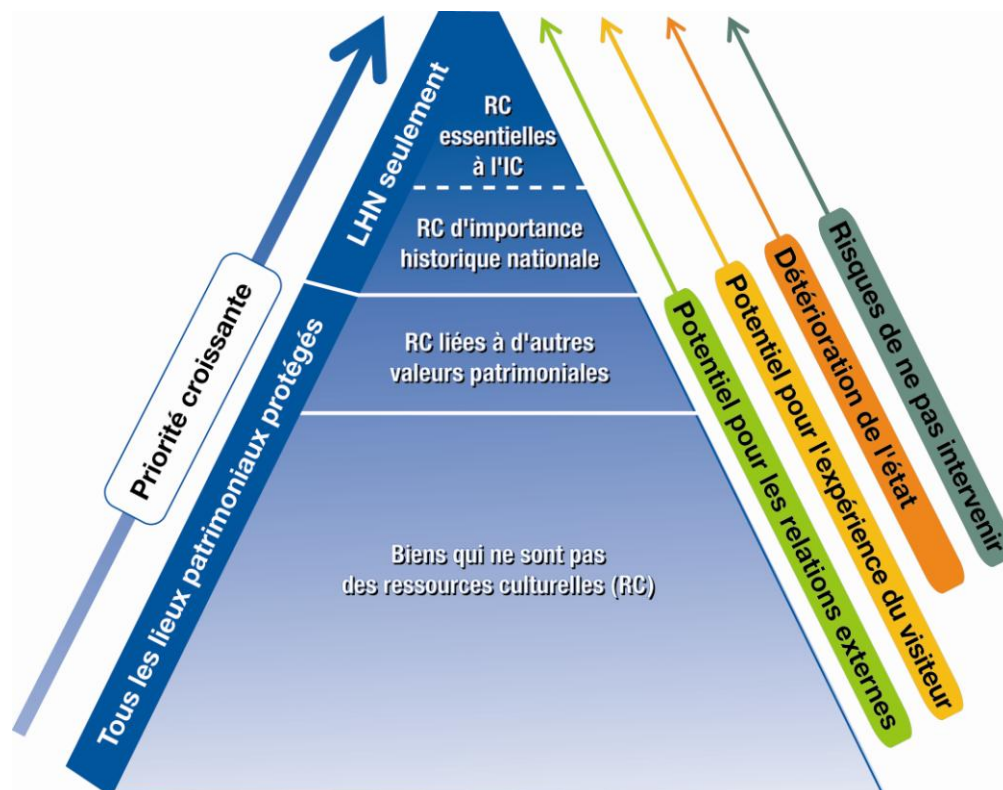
Priorité croissante

Tous les lieux patrimoniaux protégés

LHN seulement

RC essentielles à l'IC

RC d'importance historique nationale

RC liées à d'autres valeurs patrimoniales

Biens qui ne sont pas des ressources culturelles (RC)

Potentiel pour les relations externes

Potentiel pour l'expérience du visiteur

Détérioration de l'état

Risques de ne pas intervenir